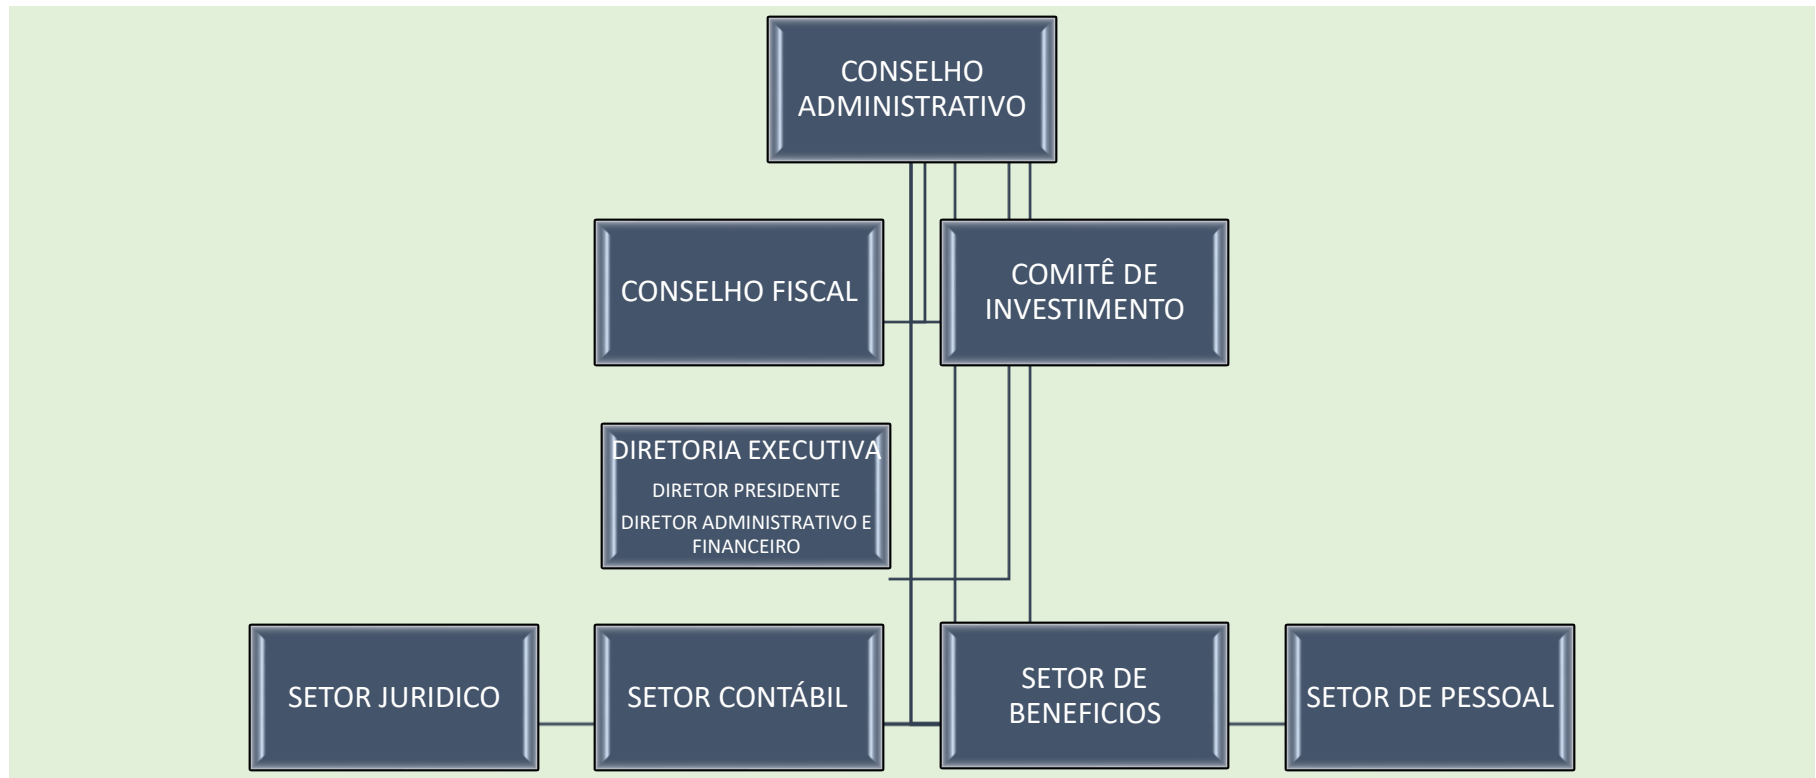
CONSELHO ADMINISTRATIVO

CONSELHO FISCAL

COMITÊ DE INVESTIMENTO

DIRETORIA EXECUTIVA

DIRETOR PRESIDENTE

DIRETOR ADMINISTRATIVO E FINANCEIRO

SETOR JURIDICO

SETOR CONTÁBIL

SETOR DE BENEFICIOS

SETOR DE PESSOAL